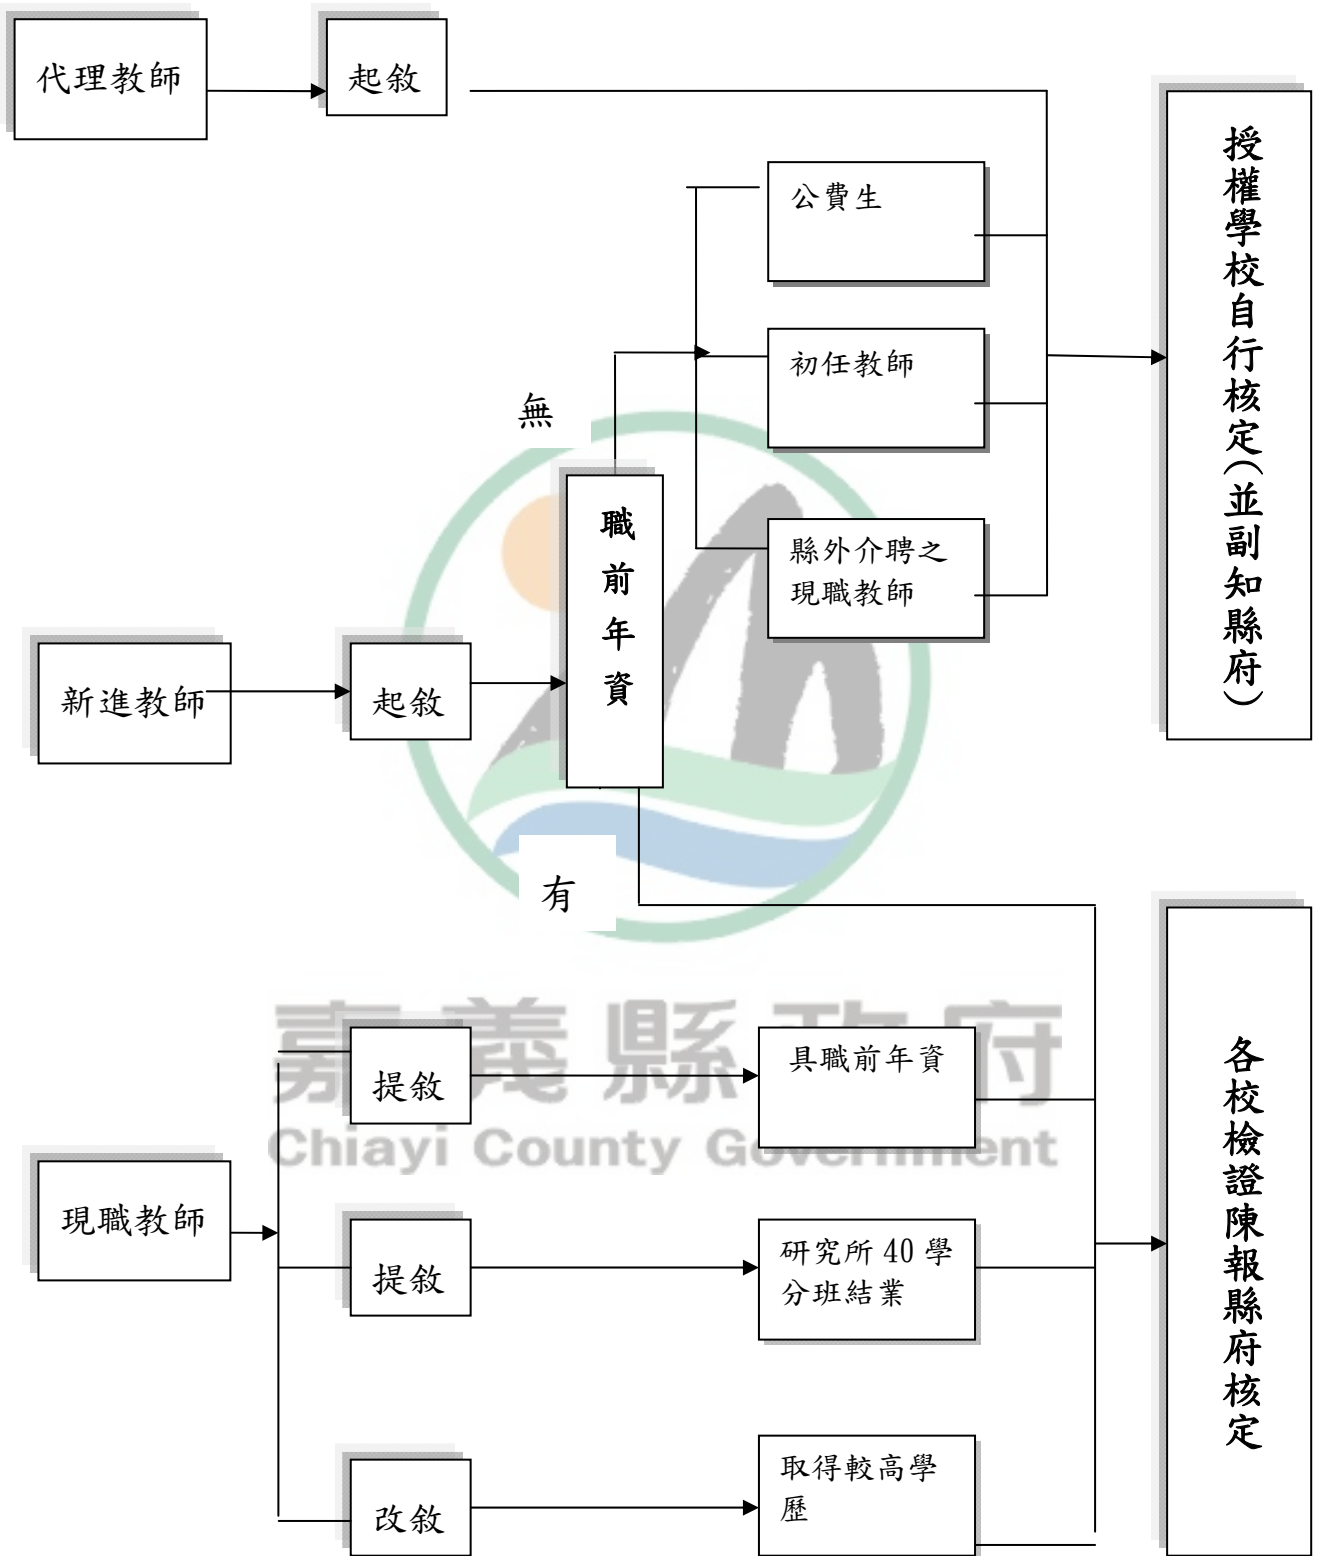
代理教師

起敘

公費生

初任教師

縣外介聘之現職教師

授權學校自行核定(並副知縣府)

無

職前年資

新進教師

起敘

有

嘉義縣政府
Chiayi County Government

提敘

具職前年資

現職教師

提敘

研究所 40 學分班結業

改敘

取得較高學歷

各校檢證陳報縣府核定